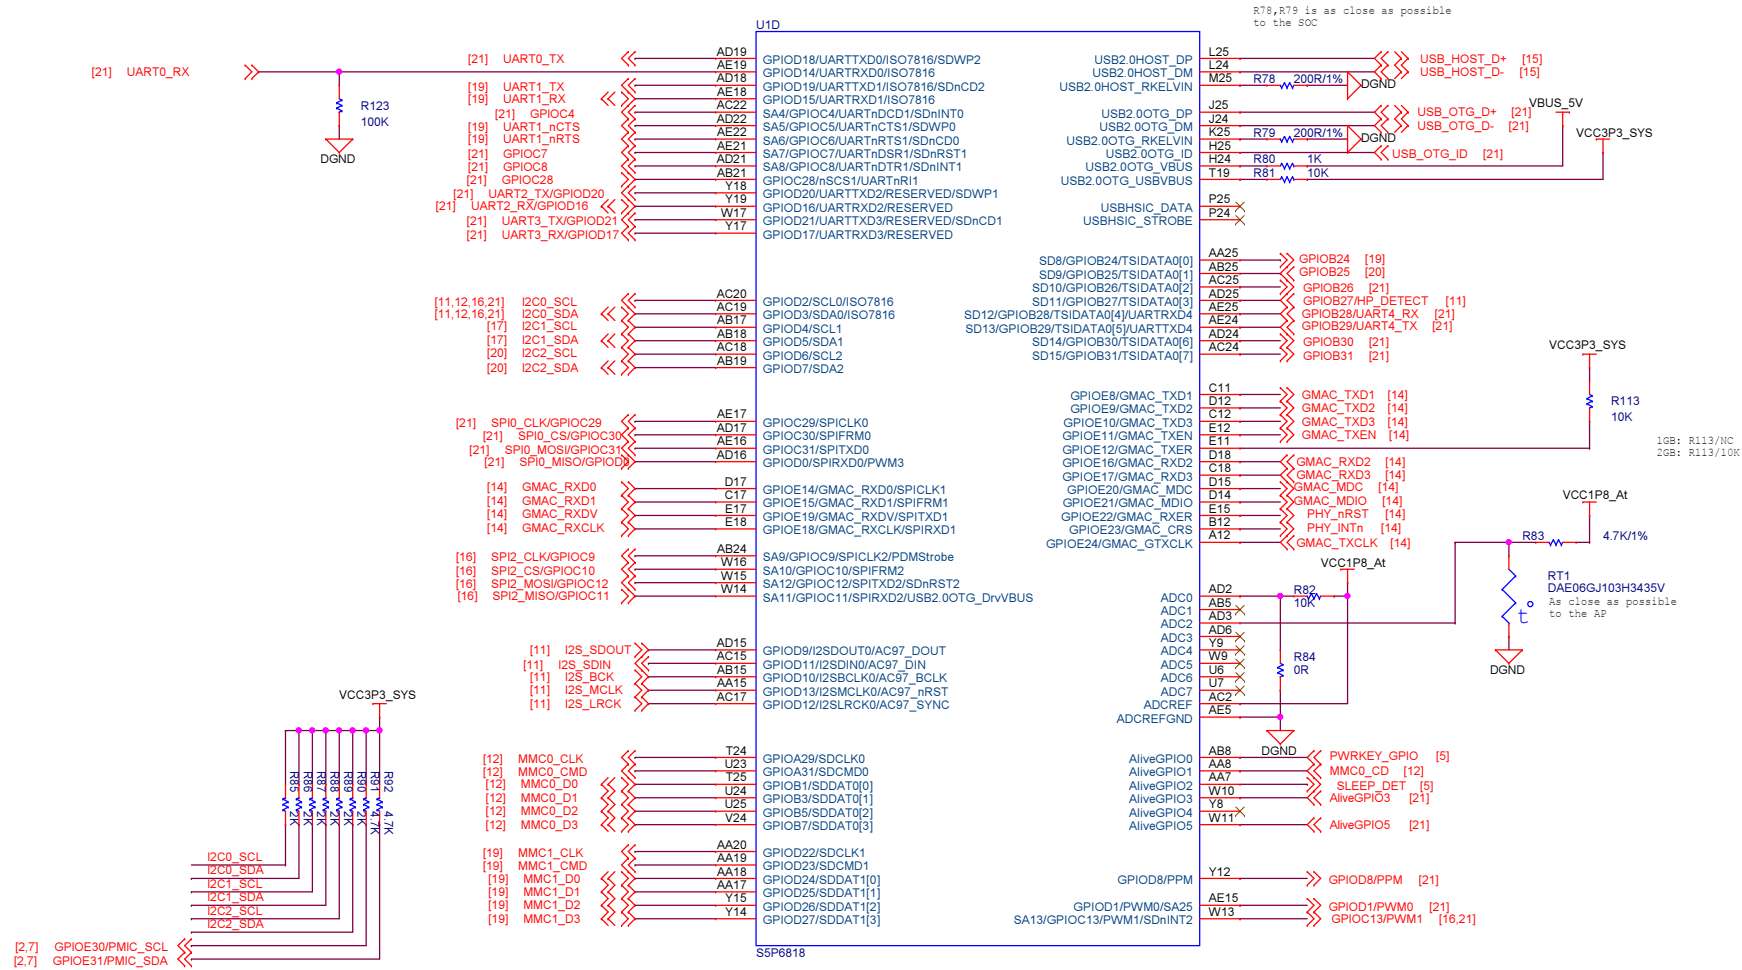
R78,R79 is as close as possible to the SOC

U1D

[21] UART0_RX
R123
100K
DGND

[21] UART0_TX
[19] UART1_TX
[19] UART1_RX
[21] GPIOC4
[19] UART1_nCTS
[19] UART1_nRTS
[21] GPIOC7
[21] GPIOC8
[21] GPIOC28
[21] UART2_TX/GPIOD20
[21] UART2_RX/GPIOD16
[21] UART3_TX/GPIOD21
[21] UART3_RX/GPIOD17

AD19 GPIOD18/UARTTXD0/ISO7816/SDWP2
AE19 GPIOD14/UARTRXD0/ISO7816
AD18 GPIOD19/UARTTXD1/ISO7816/SDnCD2
AE18 GPIOD15/UARTRXD1/ISO7816
AC22 SA4/GPIOC4/UARTnDCD1/SDnINT0
AD22 SA5/GPIOC5/UARTnCTS1/SDWP0
AE22 SA6/GPIOC6/UARTnRTS1/SDnCD0
AE21 SA7/GPIOC7/UARTnDSR1/SDnRST1
AD21 SA8/GPIOC8/UARTnDTR1/SDnINT1
AB21 GPIOC28/nSCS1/UARTnRI1
Y18 GPIOD20/UARTTXD2/RESERVED/SDWP1
Y19 GPIOD16/UARTRXD2/RESERVED
W17 GPIOD21/UARTTXD3/RESERVED/SDnCD1
Y17 GPIOD17/UARTRXD3/RESERVED

[11,12,16,21] I2C0_SCL
[11,12,16,21] I2C0_SDA
[17] I2C1_SCL
[17] I2C1_SDA
[20] I2C2_SCL
[20] I2C2_SDA

AC20 GPIOD2/SCL0/ISO7816
AC19 GPIOD3/SDA0/ISO7816
AB17 GPIOD4/SCL1
AB18 GPIOD5/SDA1
AC18 GPIOD6/SCL2
AB19 GPIOD7/SDA2

[21] SPI0_CLK/GPIOC29
[21] SPI0_CS/GPIOC30
[21] SPI0_MOSI/GPIOC31
[21] SPI0_MISO/GPIOD0

AE17 GPIOC29/SPICLK0
AD17 GPIOC30/SPIFRM0
AE16 GPIOC31/SPITXD0
AD16 GPIOD0/SPIRXD0/PWM3

[14] GMAC_RXD0
[14] GMAC_RXD1
[14] GMAC_RXDV
[14] GMAC_RXCLK

D17 GPIOE14/GMAC_RXD0/SPICLK1
C17 GPIOE15/GMAC_RXD1/SPIFRM1
E17 GPIOE19/GMAC_RXDV/SPITXD1
E18 GPIOE18/GMAC_RXCLK/SPIRXD1

[16] SPI2_CLK/GPIOC9
[16] SPI2_CS/GPIOC10
[16] SPI2_MOSI/GPIOC12
[16] SPI2_MISO/GPIOC11

AB24 SA9/GPIOC9/SPICLK2/PDMStrobe
W16 SA10/GPIOC10/SPIFRM2
W15 SA12/GPIOC12/SPITXD2/SDnRST2
W14 SA11/GPIOC11/SPIRXD2/USB2.0OTG_DrvVBUS

[11] I2S_SDOUT
[11] I2S_SDIN
[11] I2S_BCK
[11] I2S_MCLK
[11] I2S_LRCK

AD15 GPIOD9/I2SDOUT0/AC97_DOUT
AC15 GPIOD11/I2SDIN0/AC97_DIN
AB15 GPIOD10/I2SBCLK0/AC97_BCLK
AA15 GPIOD13/I2SMCLK0/AC97_nRST
AC17 GPIOD12/I2SLRCK0/AC97_SYNC

VCC3P3_SYS
R85 R86 R87 R88 R89 R90 R91 R92
2K 2K 2K 2K 2K 2K 4.7K 4.7K
I2C0_SCL
I2C0_SDA
I2C1_SCL
I2C1_SDA
I2C2_SCL
I2C2_SDA
[2,7] GPIOE30/PMIC_SCL
[2,7] GPIOE31/PMIC_SDA

[12] MMC0_CLK
[12] MMC0_CMD
[12] MMC0_D0
[12] MMC0_D1
[12] MMC0_D2
[12] MMC0_D3

T24 GPIOA29/SDCLK0
U23 GPIOA31/SDCMD0
T25 GPIOB1/SDDAT0[0]
U24 GPIOB3/SDDAT0[1]
U25 GPIOB5/SDDAT0[2]
V24 GPIOB7/SDDAT0[3]

[19] MMC1_CLK
[19] MMC1_CMD
[19] MMC1_D0
[19] MMC1_D1
[19] MMC1_D2
[19] MMC1_D3

AA20 GPIOD22/SDCLK1
AA19 GPIOD23/SDCMD1
AA18 GPIOD24/SDDAT1[0]
AA17 GPIOD25/SDDAT1[1]
Y15 GPIOD26/SDDAT1[2]
Y14 GPIOD27/SDDAT1[3]

S5P6818

USB2.0HOST_DP L25
USB2.0HOST_DM L24
USB2.0HOST_RKELVIN M25 R78 200R/1%
DGND
USB_HOST_D+ [15]
USB_HOST_D- [15]
USB2.0OTG_DP J25
USB2.0OTG_DM J24
USB2.0OTG_RKELVIN K25 R79 200R/1%
DGND
USB2.0OTG_ID H25
USB2.0OTG_VBUS H24 R80 1K
USB2.0OTG_USBVBUS T19 R81 10K
USB_OTG_D+ [21]
USB_OTG_D- [21]
USB_OTG_ID [21]
VBUS_5V
VCC3P3_SYS
USBHSIC_DATA P25
USBHSIC_STROBE P24

SD8/GPIOB24/TSIDATA0[0] AA25 GPIOB24 [19]
SD9/GPIOB25/TSIDATA0[1] AB25 GPIOB25 [20]
SD10/GPIOB26/TSIDATA0[2] AC25 GPIOB26 [21]
SD11/GPIOB27/TSIDATA0[3] AD25 GPIOB27/HP_DETECT [11]
SD12/GPIOB28/TSIDATA0[4]/UARTRXD4 AE25 GPIOB28/UART4_RX [21]
SD13/GPIOB29/TSIDATA0[5]/UARTTXD4 AE24 GPIOB29/UART4_TX [21]
SD14/GPIOB30/TSIDATA0[6] AD24 GPIOB30 [21]
SD15/GPIOB31/TSIDATA0[7] AC24 GPIOB31 [21]

VCC3P3_SYS
R113
10K
1GB: R113/NC
2GB: R113/10K

GPIOE8/GMAC_TXD1 C11 GMAC_TXD1 [14]
GPIOE9/GMAC_TXD2 D12 GMAC_TXD2 [14]
GPIOE10/GMAC_TXD3 C12 GMAC_TXD3 [14]
GPIOE11/GMAC_TXEN E12 GMAC_TXEN [14]
GPIOE12/GMAC_TXER E11
GPIOE16/GMAC_RXD2 D18 GMAC_RXD2 [14]
GPIOE17/GMAC_RXD3 C18 GMAC_RXD3 [14]
GPIOE20/GMAC_MDC D15 GMAC_MDC [14]
GPIOE21/GMAC_MDIO D14 GMAC_MDIO [14]
GPIOE22/GMAC_RXER E15 PHY_nRST [14]
GPIOE23/GMAC_CRS B12 PHY_INTn [14]
GPIOE24/GMAC_GTXCLK A12 GMAC_TXCLK [14]

VCC1P8_At
R83
4.7K/1%
RT1
DAE06GJ103H3435V
As close as possible to the AP
DGND

VCC1P8_At
ADC0 AD2
ADC1 AB5 R82 10K
ADC2 AD3
ADC3 AD6
ADC4 Y9
ADC5 W9
ADC6 U6
ADC7 U7
ADCREF AC2
ADCREFGND AE5
R84
0R
DGND

AliveGPIO0 AB8 PWRKEY_GPIO [5]
AliveGPIO1 AA8 MMC0_CD [12]
AliveGPIO2 AA7 SLEEP_DET [5]
AliveGPIO3 W10 AliveGPIO3 [21]
AliveGPIO4 Y8
AliveGPIO5 W11 AliveGPIO5 [21]

GPIOD8/PPM Y12 GPIOD8/PPM [21]
GPIOD1/PWM0/SA25 AE15 GPIOD1/PWM0 [21]
SA13/GPIOC13/PWM1/SDnINT2 W13 GPIOC13/PWM1 [16,21]